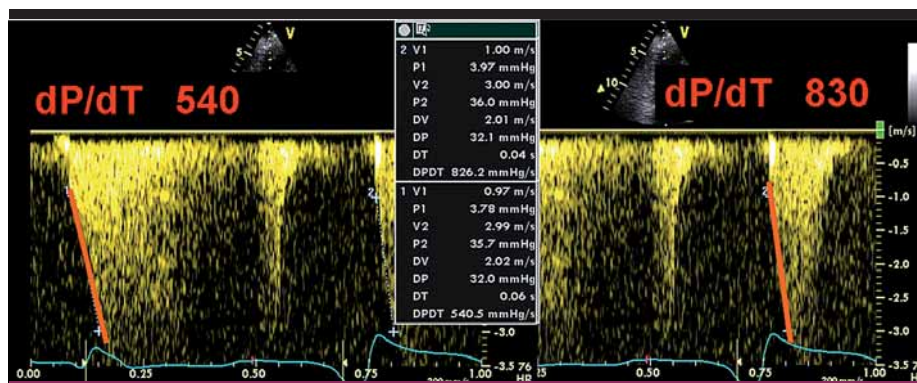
dP/dT 540

dP/dT 830

| 2 | V1 | 1.00 m/s |
|---|---|---|
| | P1 | 3.97 mmHg |
| | V2 | 3.00 m/s |
| | P2 | 36.0 mmHg |
| | DV | 2.01 m/s |
| | DP | 32.1 mmHg |
| | DT | 0.04 s |
| | DPDT | 826.2 mmHg/s |
| 1 | V1 | 0.97 m/s |
| | P1 | 3.78 mmHg |
| | V2 | 2.99 m/s |
| | P2 | 35.7 mmHg |
| | DV | 2.02 m/s |
| | DP | 32.0 mmHg |
| | DT | 0.06 s |
| | DPDT | 540.5 mmHg/s |

V

5

10

[m/s]

-0.5

-1.0

-1.5

-2.0

-2.5

-3.0

-3.5

1

2

0.00 0.25 0.50 0.75 1.00

0.50 0.75

HR